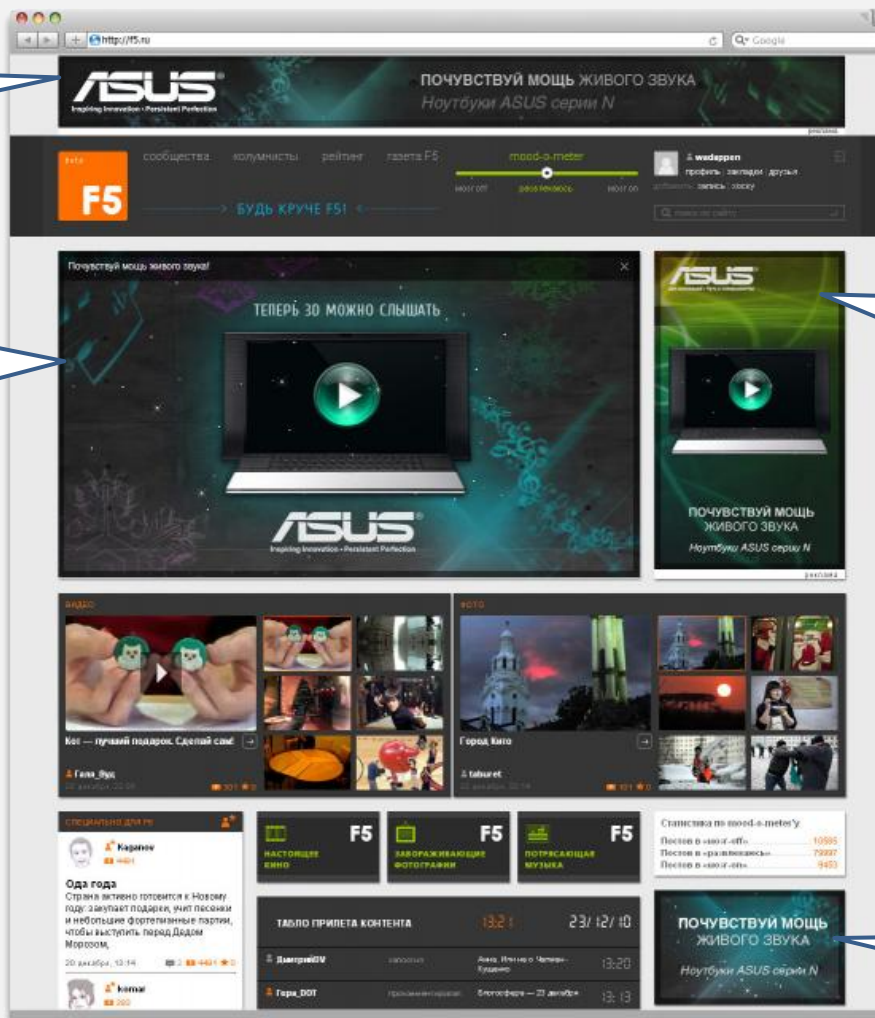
http://f5.ru
Q▾ Google

ASUS
Inspiring Innovation • Persistent Perfection
ПОЧУВСТВУЙ МОЩЬ ЖИВОГО ЗВУКА
Ноутбуки ASUS серии N
реклама

beta
F5
сообщества колумнисты рейтинг газета F5
→ БУДЬ КРУЧЕ F5! ←
mood-o-meter
mood off расслабляюсь mood on
wadappen
профиль | закладки | друзья
добавить: запись | опрос
Поиск по сайту

Почувствуй мощь живого звука!
ТЕПЕРЬ 3D МОЖНО СЛЫШАТЬ
ASUS
Inspiring Innovation • Persistent Perfection

ASUS
ПОЧУВСТВУЙ МОЩЬ ЖИВОГО ЗВУКА
Ноутбуки ASUS серии N
реклама

ВИДЕО
Кот — лучший подарок. Сделай сам!
Галя_Вуд
22 декабря, 22:08
301 0

ФОТО
Город Кито
taburet
22 декабря, 22:14
101 0

СПЕЦИАЛЬНО ДЛЯ F5
Kaganov
4481
Ода года
Страна активно готовится к Новому году: заучает подарки, учит песенки и небольшие фортепианные партии, чтобы выступить перед Дедом Морозом.
20 декабря, 13:14
2 4481 0
komar
300

F5 НАСТОЯЩЕЕ КИНО
F5 ЗАВОРАЖИВАЮЩИЕ ФОТОГРАФИИ
F5 ПОТРЯСАЮЩАЯ МУЗЫКА

ТАБЛО ПРИЛЕТА КОНТЕНТА 13:21 23/12/10
ДмитрийТV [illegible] Анна. Итоги не о Чапаеве. Кушенко 13:20
Гера_DOT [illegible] Благосферa — 23 декабря 13:13

Статистика по mood-o-meter'у
Постов в «mood-off» 10585
Постов в «расслабляюсь» 79997
Постов в «mood-on» 9453

ПОЧУВСТВУЙ МОЩЬ ЖИВОГО ЗВУКА
Ноутбуки ASUS серии N